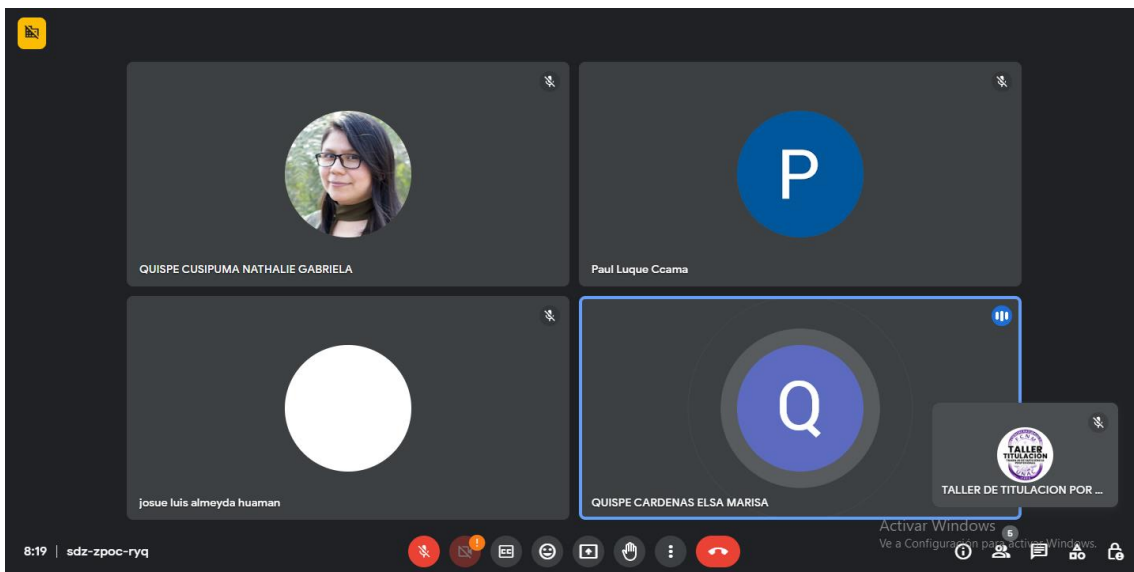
QUISPE CUSIPUMA NATHALIE GABRIELA

P

Paul Luque Ccama

josue luis almeyda huaman

Q

QUISPE CARDENAS ELSA MARISA

TALLER TITULACION

TALLER DE TITULACION POR ...

Activar Windows
Ve a Configuración para activar Windows.

8:19 | sdz-zpoc-ryq

6